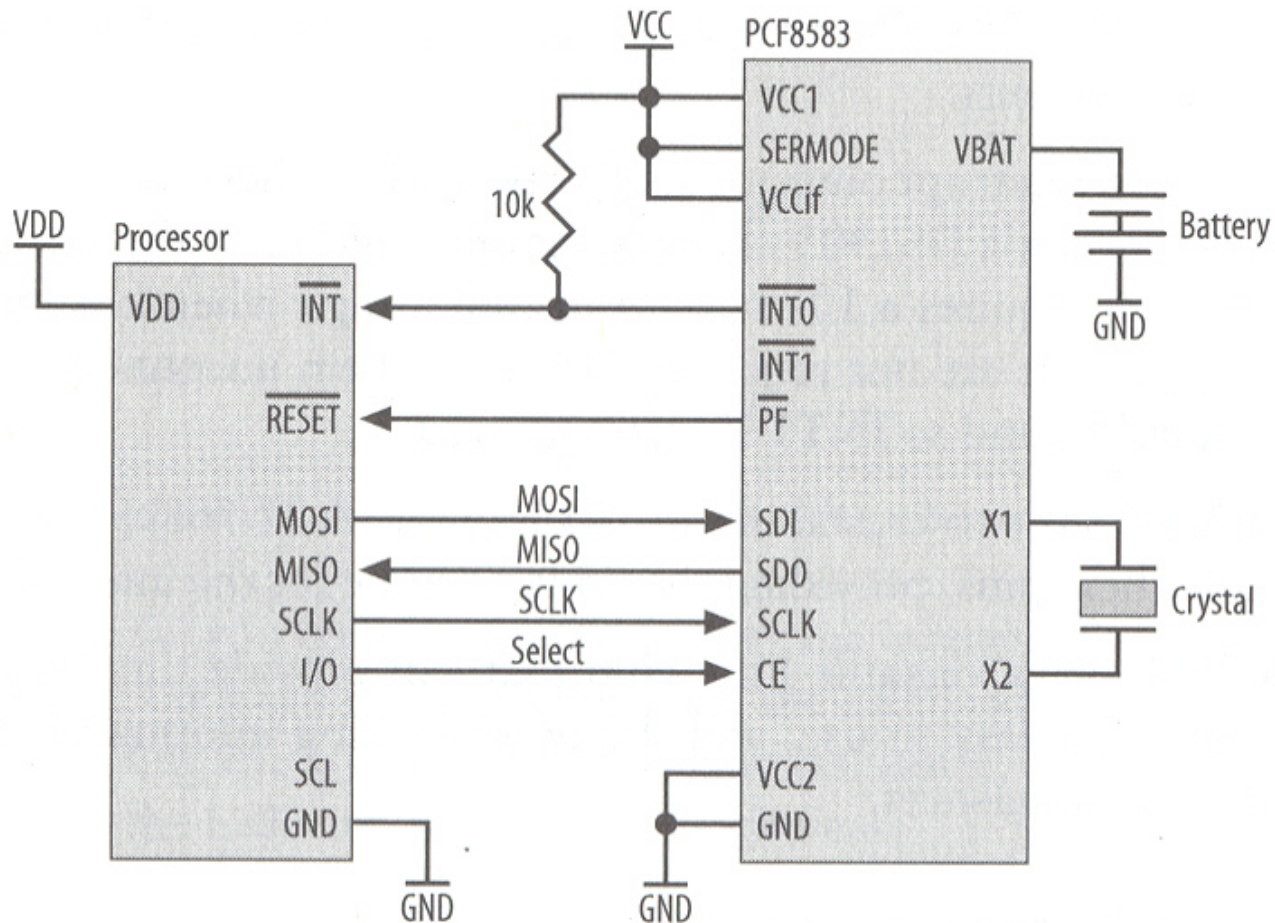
VCC
PCF8583
VCC1
SERMODE
VBAT
VCCif
10k
Battery
VDD
Processor
VDD
$\overline{INT}$
$\overline{INT0}$
GND
$\overline{INT1}$
$\overline{RESET}$
$\overline{PF}$
MOSI
MOSI
SDI
X1
MISO
MISO
SDO
Crystal
SCLK
SCLK
SCLK
I/O
Select
CE
X2
SCL
VCC2
GND
GND
GND
GND